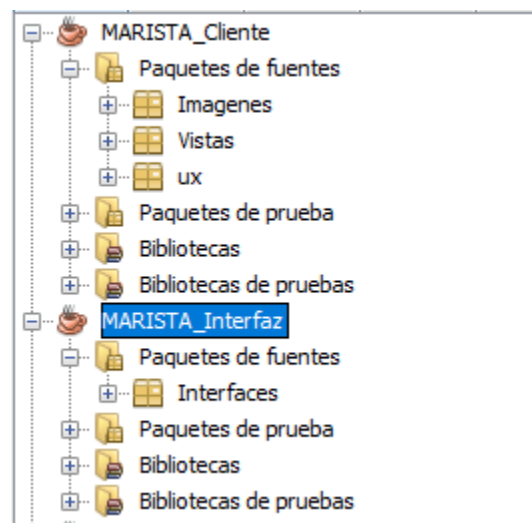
MARISTA_Cliente
Paquetes de fuentes
Imagenes
Vistas
ux
Paquetes de prueba
Bibliotecas
Bibliotecas de pruebas
MARISTA_Interfaz
Paquetes de fuentes
Interfaces
Paquetes de prueba
Bibliotecas
Bibliotecas de pruebas